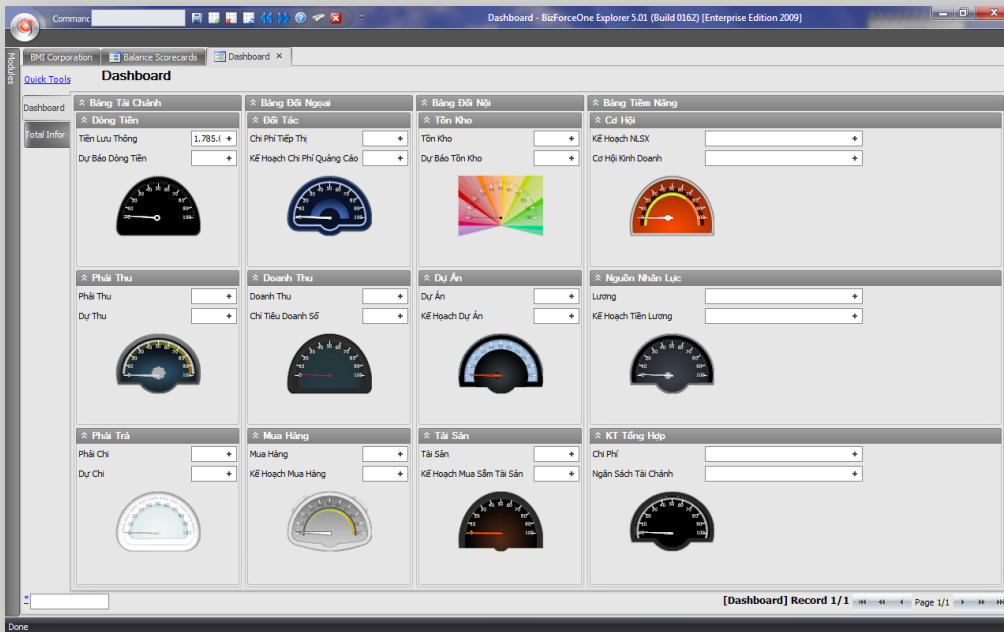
Command

Dashboard - BizForceOne Explorer 5.01 (Build 0162) [Enterprise Edition 2009]

Modules

BMI Corporation | Balance Scorecards | Dashboard ×

Quick Tools

Dashboard

Dashboard

Total Infor

Bảng Tài Chánh

Dòng Tiền

Tiền Lưu Thông 1.785.(

Dự Báo Dòng Tiền

Phải Thu

Phải Thu

Dự Thu

Phải Trả

Phải Chi

Dự Chi

Bảng Đối Ngoại

Đối Tác

Chi Phí Tiếp Thị

Kế Hoạch Chi Phí Quảng Cáo

Doanh Thu

Doanh Thu

Chỉ Tiêu Doanh Số

Mua Hàng

Mua Hàng

Kế Hoạch Mua Hàng

Bảng Đối Nội

Tồn Kho

Tồn Kho

Dự Báo Tồn Kho

Dự Án

Dự Án

Kế Hoạch Dự Án

Tài Sản

Tài Sản

Kế Hoạch Mua Sắm Tài Sản

Bảng Tiềm Năng

Cơ Hội

Kế Hoạch NLSX

Cơ Hội Kinh Doanh

Nguồn Nhân Lực

Lương

Kế Hoạch Tiền Lương

KT Tổng Hợp

Chi Phí

Ngân Sách Tài Chánh

*

[Dashboard] Record 1/1

Page 1/1

Done